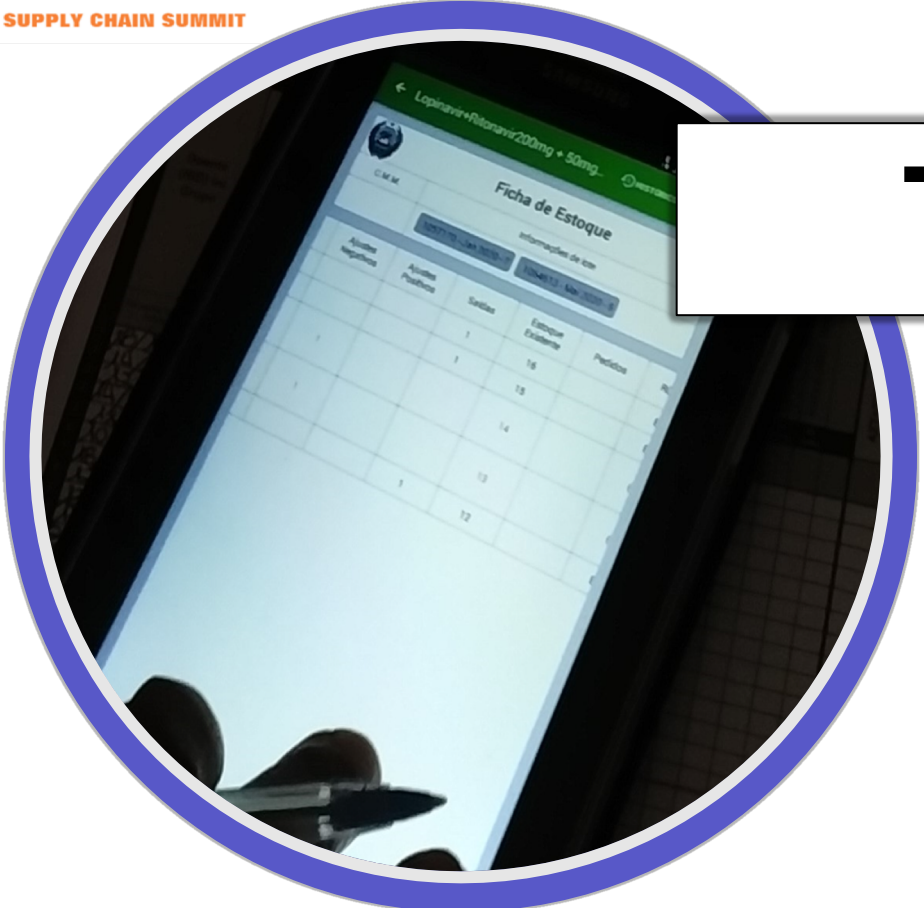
SUPPLY CHAIN SUMMIT

SAMSUNG

Lopinavir+Ritonavir200mg + 50mg...

HISTÓRICO

C.M.M.

Ficha de Estoque

Informações de lote

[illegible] Jan 2020 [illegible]

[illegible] Mar 2020 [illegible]

| Ajustes Negativos | Ajustes Positivos | Saídas | Estoque Existente | Pedidos |
|---|---|---|---|---|
| 1 | | 1 | 16 | |
| | | 1 | 15 | |
| 1 | | | 14 | |
| | | | 13 | |
| | 1 | | 12 | |